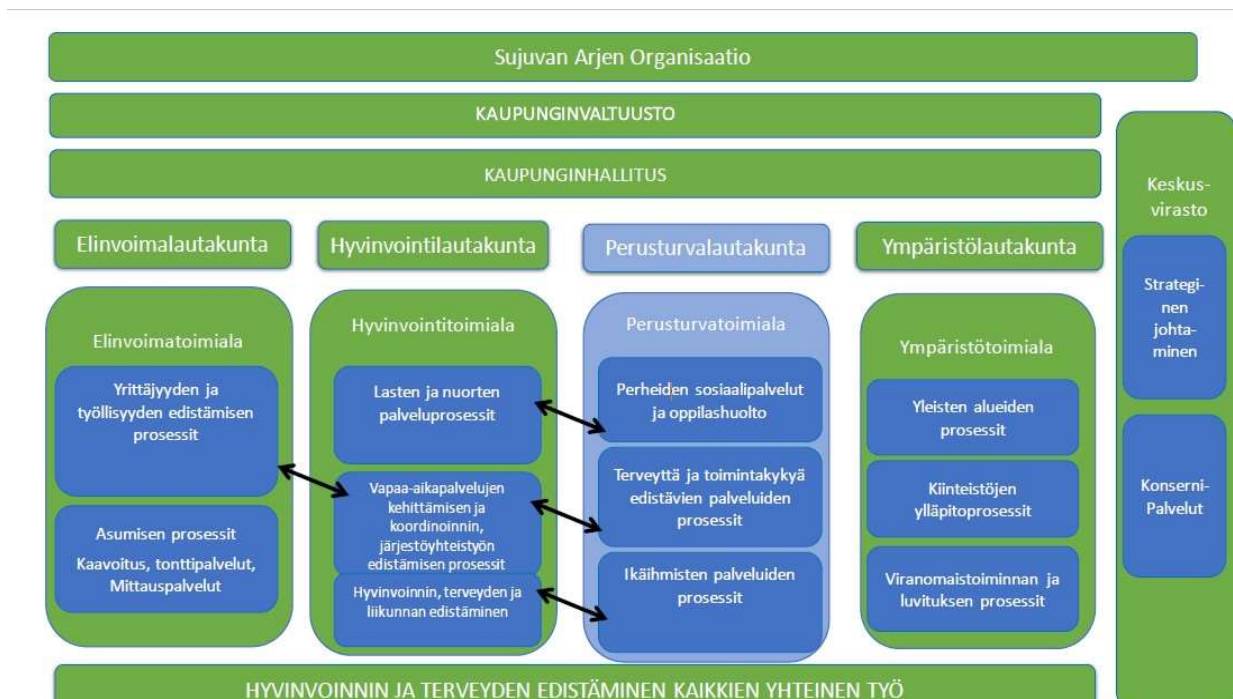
Sujuvan Arjen Organisaatio

KAUPUNGINVALTUUSTO

KAUPUNGINHALLITUS

Keskusvirasto

Strateginen johtaminen

Konserni-Palvelut

Elinvoimalautakunta

Elinvoimatoimiala

Yrittäjyyden ja työllisyyden edistämisen prosessit

Asumisen prosessit
Kaavoitus, tonttipalvelut, Mittauspalvelut

Hyvinvointilautakunta

Hyvinvointitoimiala

Lasten ja nuorten palveluprosessit

Vapaa-aikapalvelujen kehittämisen ja koordinoinnin, järjestöyhteistyön edistämisen prosessit

Hyvinvoinnin, terveyden ja liikunnan edistäminen

Perusturvalautakunta

Perusturvatoimiala

Perheiden sosiaalipalvelut ja oppilashuolto

Terveyttä ja toimintakykyä edistävien palveluiden prosessit

Ikäihmisten palveluiden prosessit

Ympäristölautakunta

Ympäristötoimiala

Yleisten alueiden prosessit

Kiinteistöjen ylläpitoprosessit

Viranomaistoiminnan ja luvituksen prosessit

HYVINVOINNIN JA TERVEYDEN EDISTÄMINEN KAIKKIEN YHTEINEN TYÖ